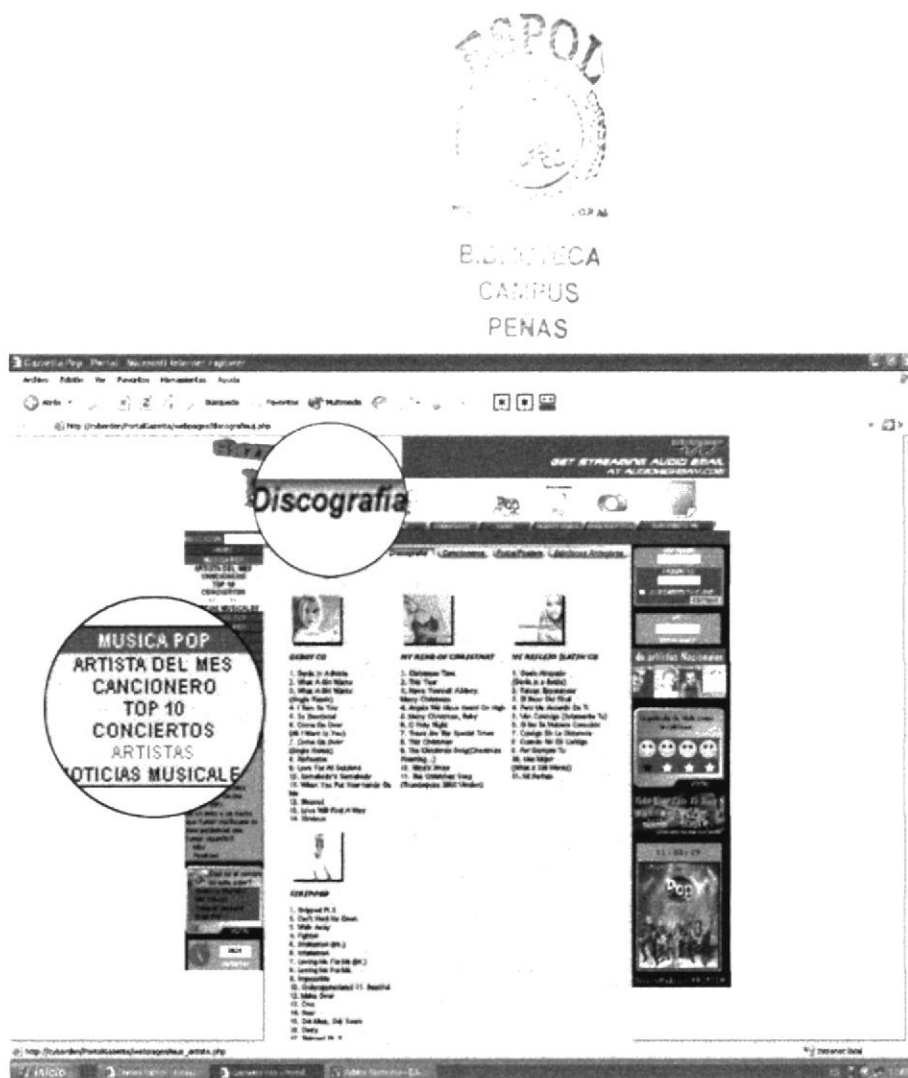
ESPOL

B.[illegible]ECA
CAMPUS
PENAS

Gazzetta Pop - Portal - Microsoft Internet Explorer

Archivo Edición Ver Favoritos Herramientas Ayuda

Atrás Búsqueda Favoritos Multimedia

http://cuberdin/PortalGazzetta/webpages/Discografia.php

GET STREAMING AUDIO EMAIL

Discografía

Pop

Discografía | Canciones | Fotos/Posters | Sitios Amigos

MUSICA POP
ARTISTA DEL MES
CANCIONERO
TOP 10
CONCIERTOS
ARTISTAS
OTICIAS MUSICALE

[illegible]

MY KIND OF CHRISTMAS

MI REFLEJO (LATIN CD)

STRIPPED

http://cuberdin/PortalGazzetta/webpages/Mas_artista.php

Internet local

Inicio